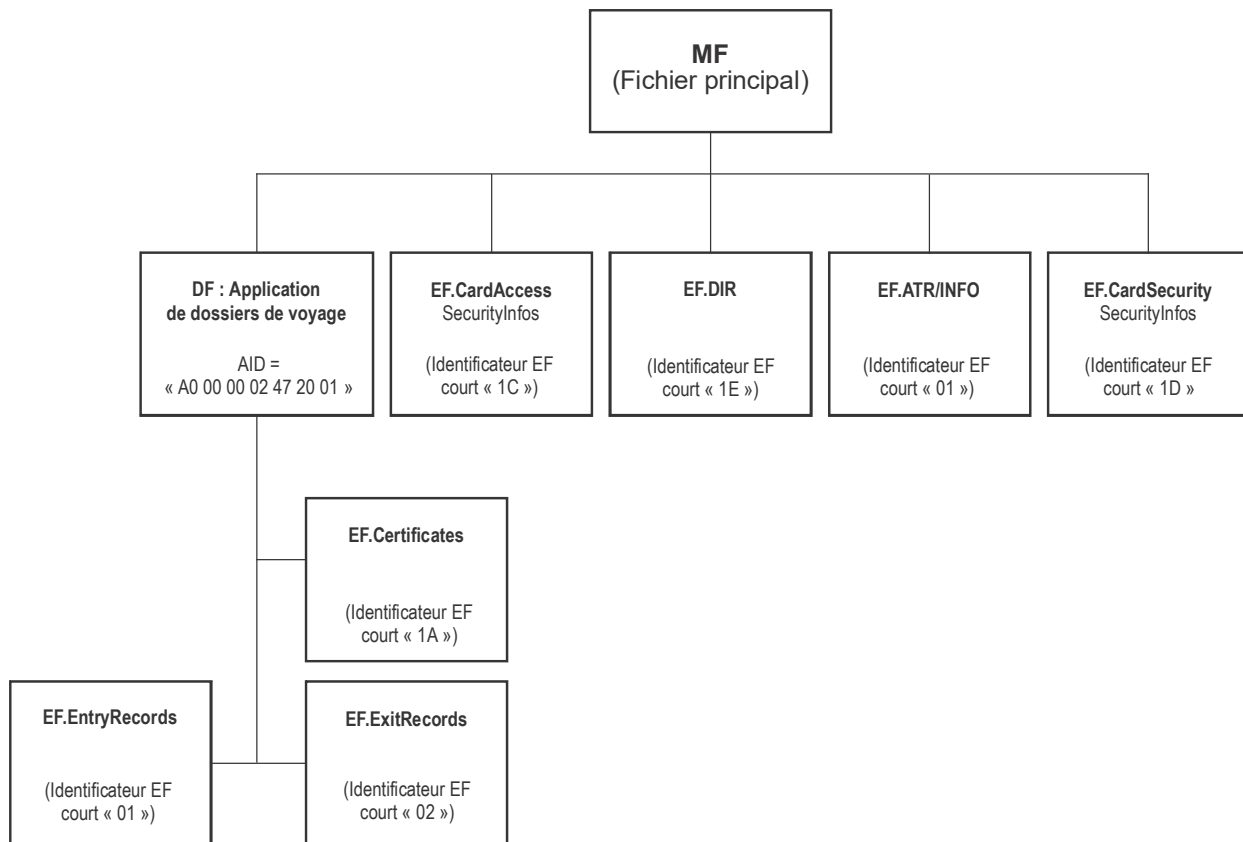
MF
(Fichier principal)

DF : Application de dossiers de voyage

AID = « A0 00 00 02 47 20 01 »

EF.CardAccess
SecurityInfos

(Identificateur EF court « 1C »)

EF.DIR

(Identificateur EF court « 1E »)

EF.ATR/INFO

(Identificateur EF court « 01 »)

EF.CardSecurity
SecurityInfos

(Identificateur EF court « 1D »

EF.Certificates

(Identificateur EF court « 1A »)

EF.EntryRecords

(Identificateur EF court « 01 »)

EF.ExitRecords

(Identificateur EF court « 02 »)